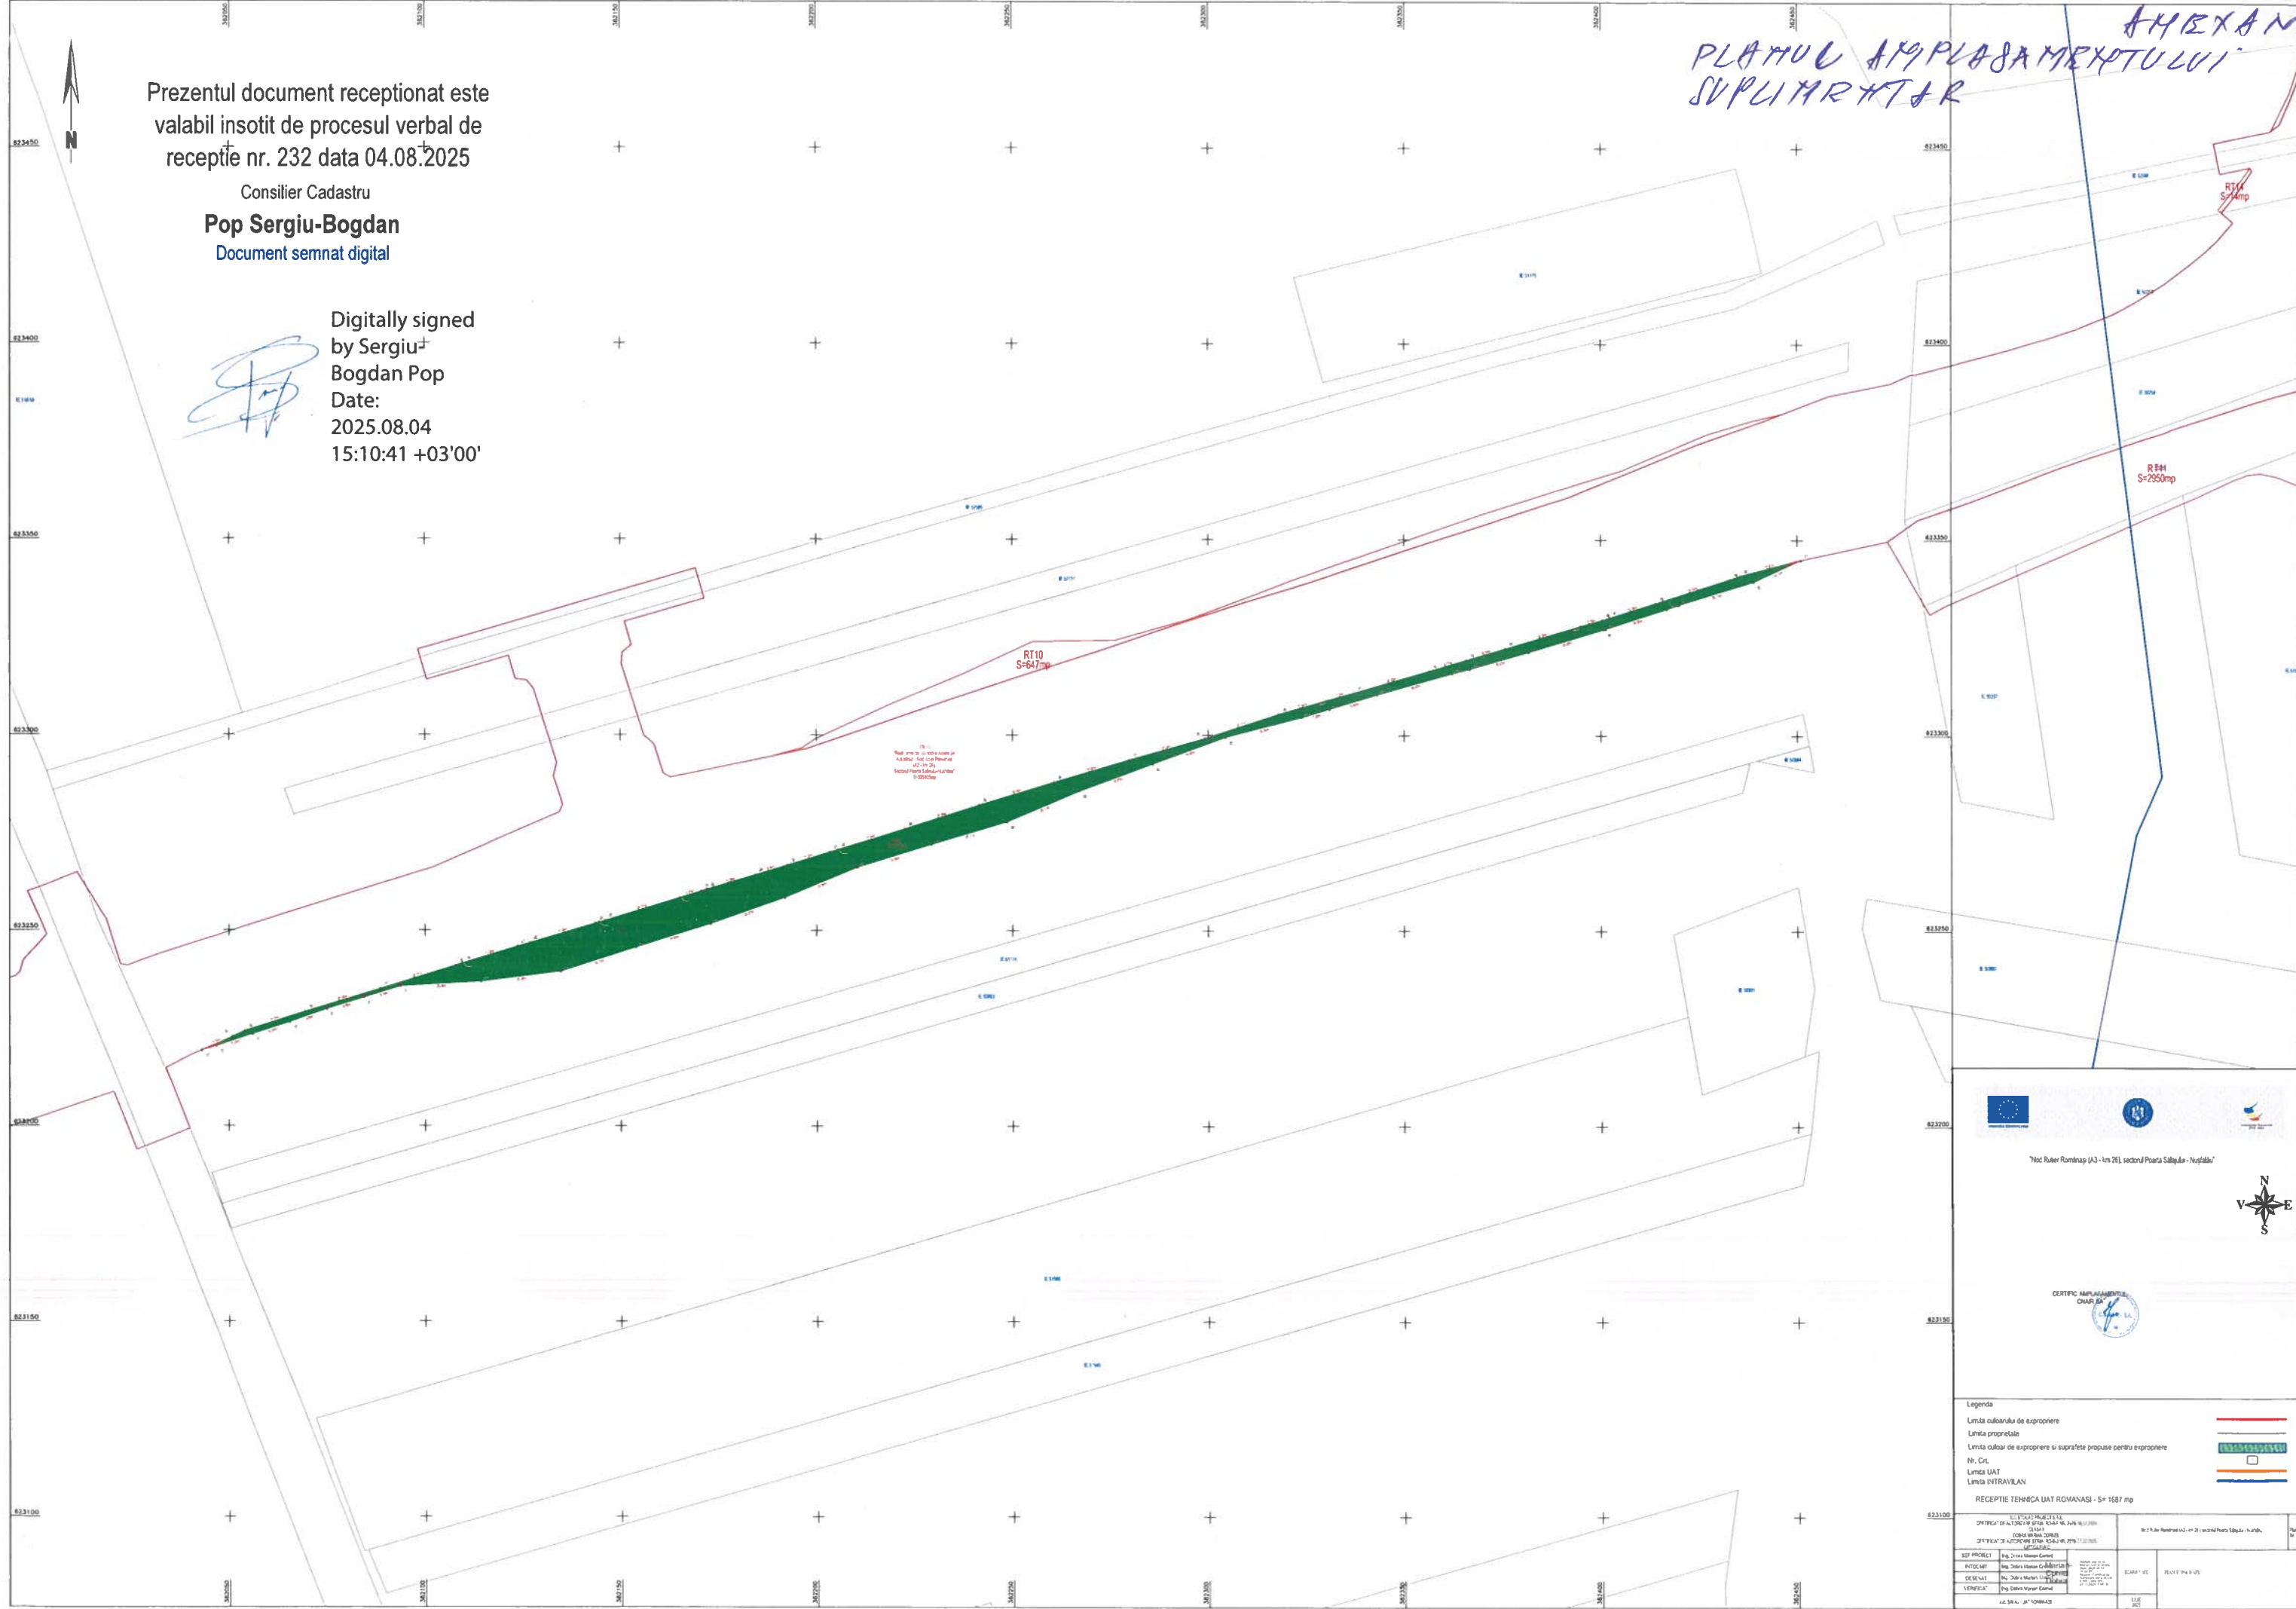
ANEXA N
PLANUL AMPLASAMENTULUI SUPLIMENTAR

N

Prezentul document receptionat este valabil insotit de procesul verbal de receptie nr. 232 data 04.08.2025
Consilier Cadastru
Pop Sergiu-Bogdan
Document semnat digital

Digitally signed by Sergiu-Bogdan Pop
Date: 2025.08.04 15:10:41 +03'00'

823450
823400
823350
823300
823250
823200
823150
823100

RT10
S=647mp

RT11
S=14mp

RT11
S=2950mp

"Nod Rutier Românași (A3 - km 26), sectorul Poarta Sălajului - Nușfalău"

N
V E
S

CERTIFIC AMPLASAMENTUL

Legenda
Limita culoarului de expropriere
Limita proprietate
Limita culoar de expropriere si suprafete propuse pentru expropriere
Nr. Crt.
Limita UAT
Limita INTRAVILAN

RECEPTIE TEHNICA UAT ROMANASI - S= 1687 mp

SEF PROIECT
INTOCMIT
DESENAT
VERIFICAT
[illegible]